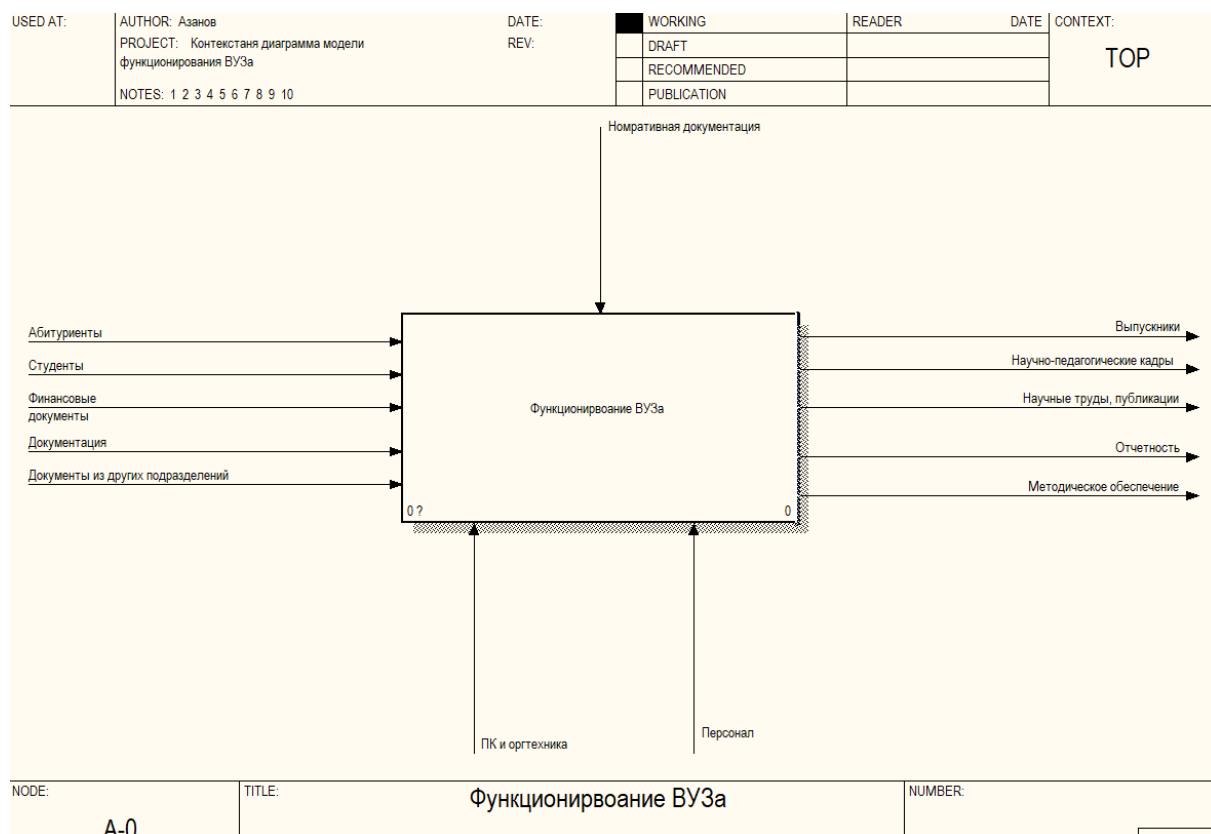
| USED AT: | AUTHOR: Азанов<br>PROJECT: Контекстаня диаграмма модели функционирования ВУЗа<br>NOTES: 1 2 3 4 5 6 7 8 9 10 | DATE:<br>REV: | | WORKING | READER | DATE | CONTEXT: |
|---|---|---|---|---|---|---|---|
| | | | | DRAFT | | | TOP |
| | | | | RECOMMENDED | | | |
| | | | | PUBLICATION | | | |

Номративная документация

Абитуриенты

Студенты

Финансовые документы

Документация

Документы из других подразделений

Функционирвоание ВУЗа

0 ?

0

Выпускники

Научно-педагогические кадры

Научные труды, публикации

Отчетность

Методическое обеспечение

ПК и оргтехника

Персонал

| NODE: | TITLE: | NUMBER: |
|---|---|---|
| A-0 | Функционирвоание ВУЗа | |